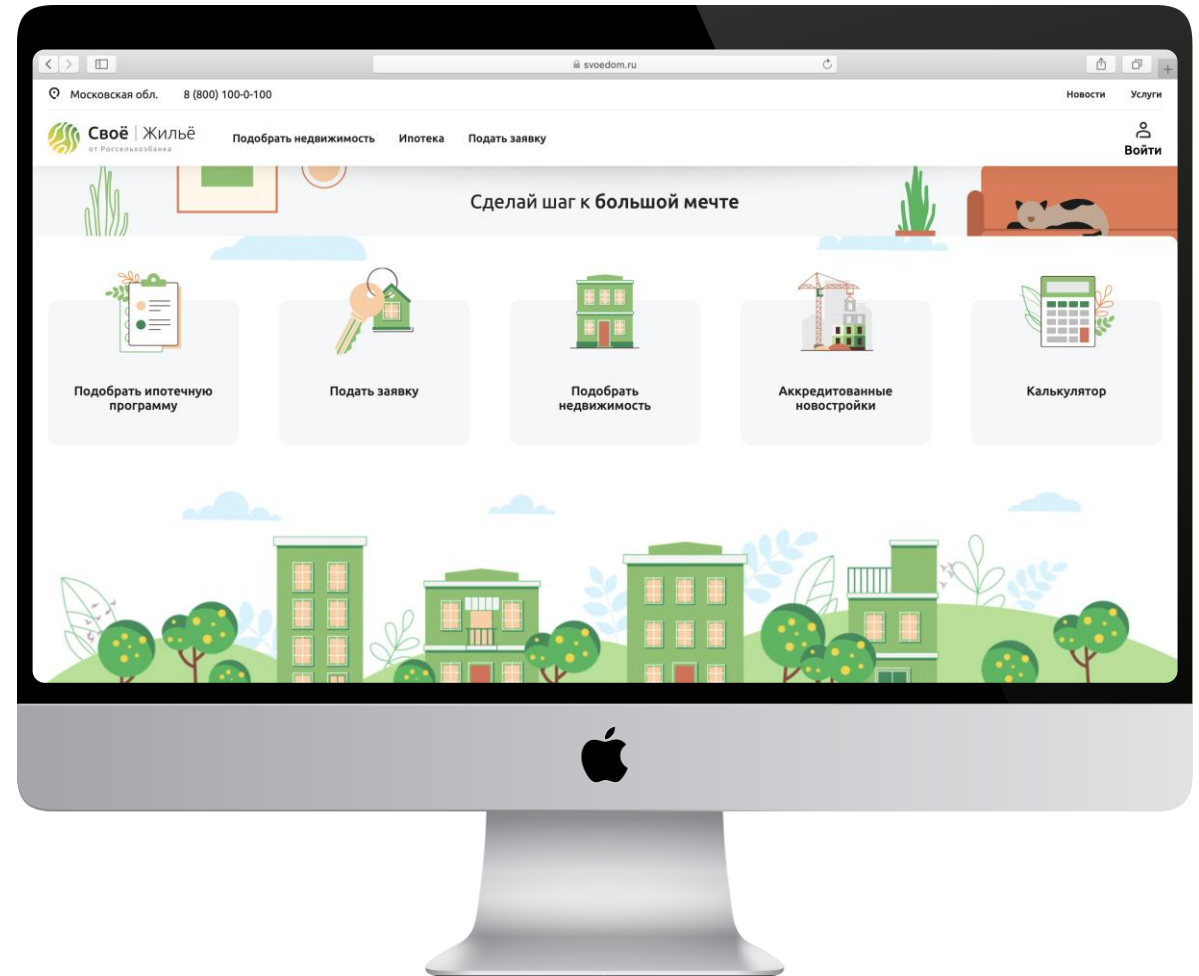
svoedom.ru

Московская обл. 8 (800) 100-0-100

Новости Услуги

Своё | Жильё
от Россельхозбанка

Подобрать недвижимость Ипотека Подать заявку

Войти

Сделай шаг к большой мечте

Подобрать ипотечную программу

Подать заявку

Подобрать недвижимость

Аккредитованные новостройки

Калькулятор